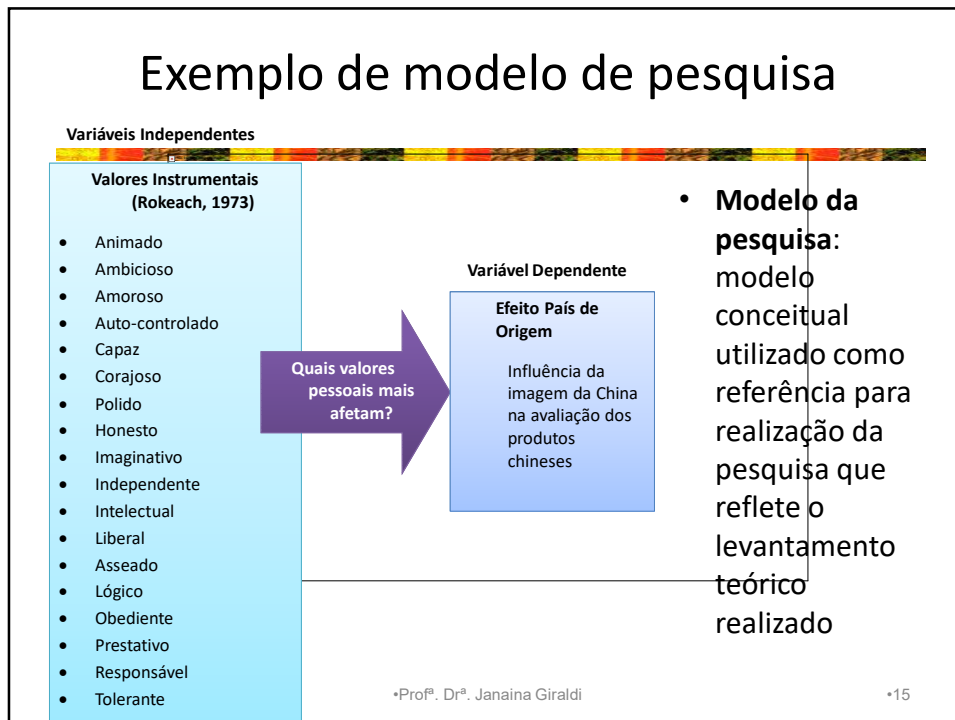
Exemplo de modelo de pesquisa

Variáveis Independentes

Valores Instrumentais (Rokeach, 1973)

- Animado
- Ambicioso
- Amoroso
- Auto-controlado
- Capaz
- Corajoso
- Polido
- Honesto
- Imaginativo
- Independente
- Intelectual
- Liberal
- Asseado
- Lógico
- Obediente
- Prestativo
- Responsável
- Tolerante

Quais valores pessoais mais afetam?

Variável Dependente

Efeito País de Origem

Influência da imagem da China na avaliação dos produtos chineses

- **Modelo da pesquisa**: modelo conceitual utilizado como referência para realização da pesquisa que reflete o levantamento teórico realizado

•Profª. Drª. Janaina Giraldi

•15